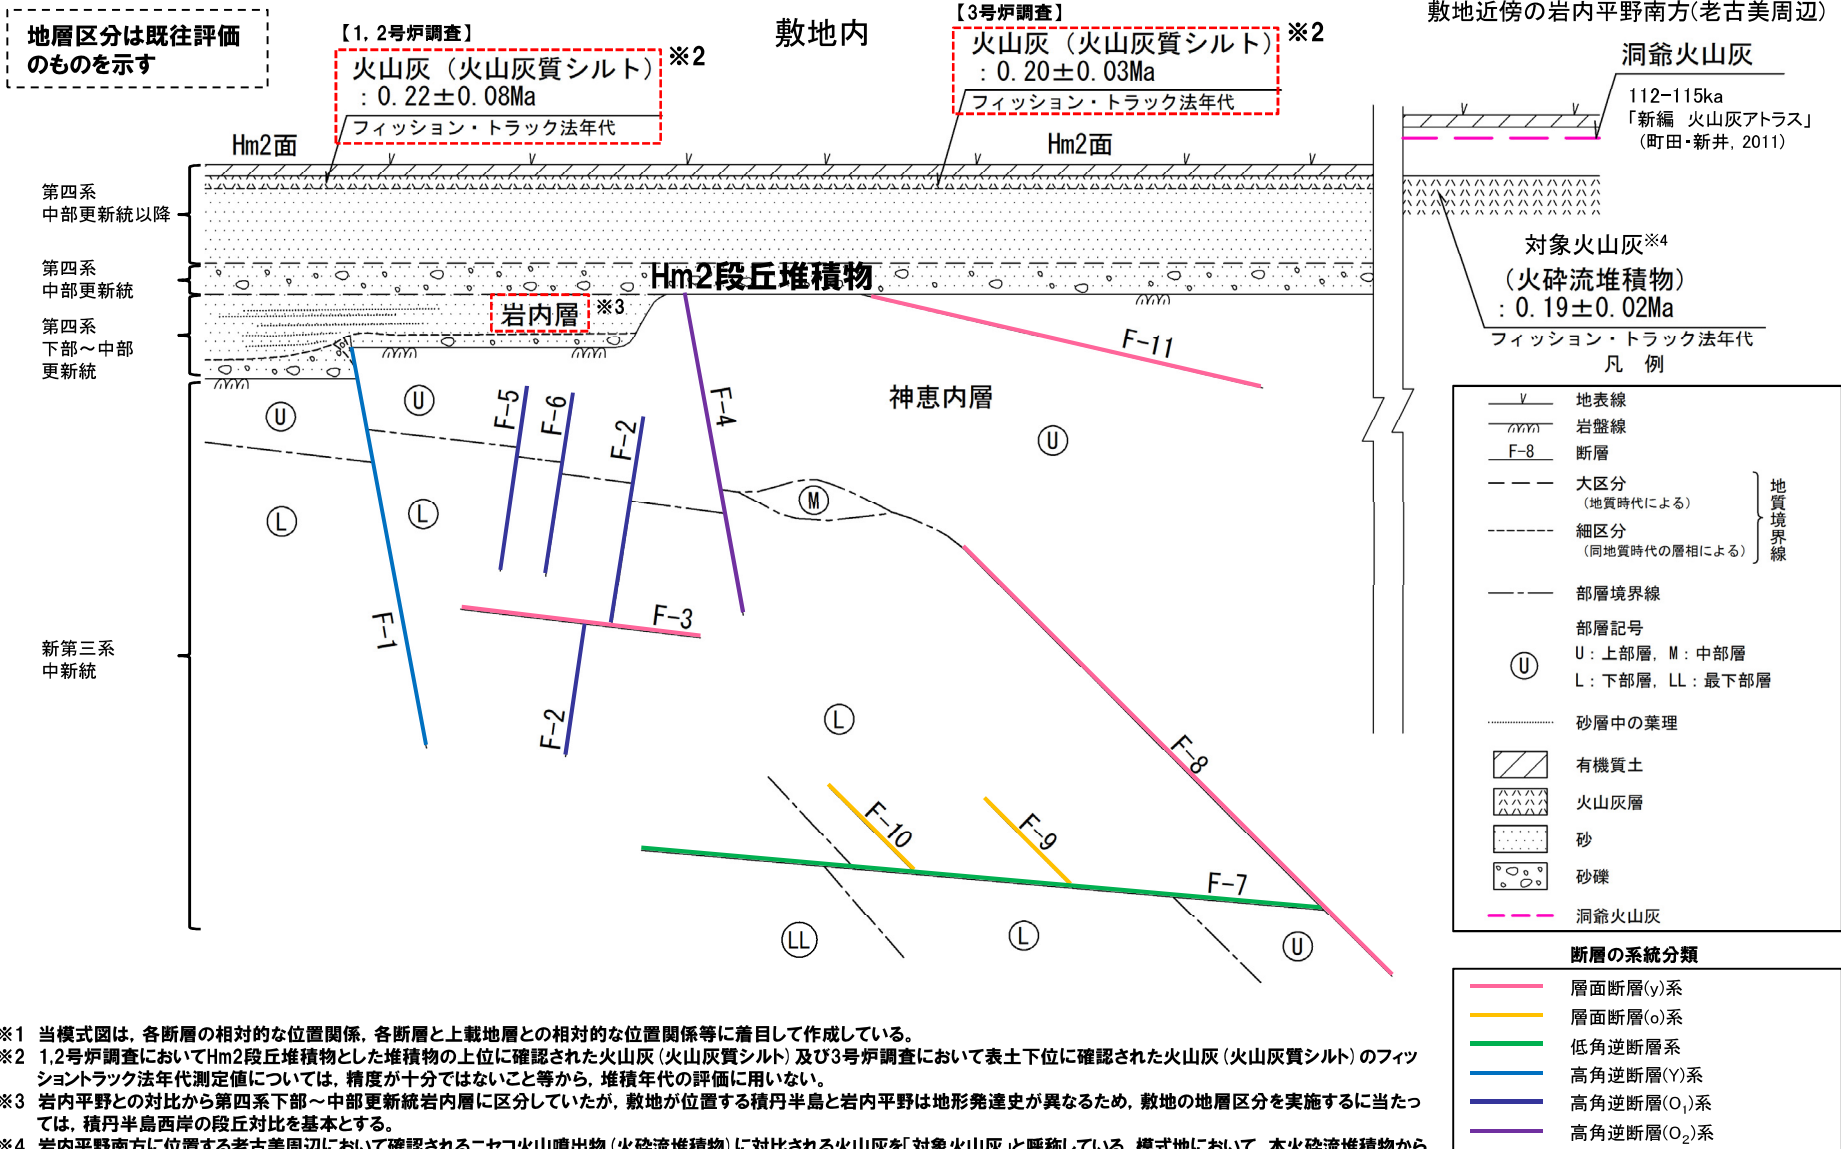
地層区分は既往評価のものを示す

【1，2号炉調査】
火山灰（火山灰質シルト）：0．22±0．08Ma
フィッション・トラック法年代
※2

敷地内

【3号炉調査】
火山灰（火山灰質シルト）：0．20±0．03Ma
フィッション・トラック法年代
※2

敷地近傍の岩内平野南方(老古美周辺)
洞爺火山灰
112−115ka
「新編 火山灰アトラス」
（町田・新井，2011）

Hm2面
Hm2面

第四系
中部更新統以降

第四系
中部更新統

第四系
下部〜中部
更新統

新第三系
中新統

Hm2段丘堆積物
岩内層 ※3

対象火山灰※4
（火砕流堆積物）
：0．19±0．02Ma
フィッション・トラック法年代

神恵内層

U U U U
L L L L
M
LL

F-1 F-2 F-2 F-3 F-4 F-5 F-6 F-7 F-8 F-9 F-10 F-11

凡 例
地表線
岩盤線
F-8 断層
大区分（地質時代による）
細区分（同地質時代の層相による）
地質境界線
部層境界線
部層記号
U：上部層，M：中部層
L：下部層，LL：最下部層
砂層中の葉理
有機質土
火山灰層
砂
砂礫
洞爺火山灰

断層の系統分類
層面断層(y)系
層面断層(o)系
低角逆断層系
高角逆断層(Y)系
高角逆断層($O_1$)系
高角逆断層($O_2$)系

※1 当模式図は，各断層の相対的な位置関係，各断層と上載地層との相対的な位置関係等に着目して作成している。
※2 1,2号炉調査においてHm2段丘堆積物とした堆積物の上位に確認された火山灰（火山灰質シルト）及び3号炉調査において表土下位に確認された火山灰（火山灰質シルト）のフィッショントラック法年代測定値については，精度が十分ではないこと等から，堆積年代の評価に用いない。
※3 岩内平野との対比から第四系下部〜中部更新統岩内層に区分していたが，敷地が位置する積丹半島と岩内平野は地形発達史が異なるため，敷地の地層区分を実施するに当たっては，積丹半島西岸の段丘対比を基本とする。
※4 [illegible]